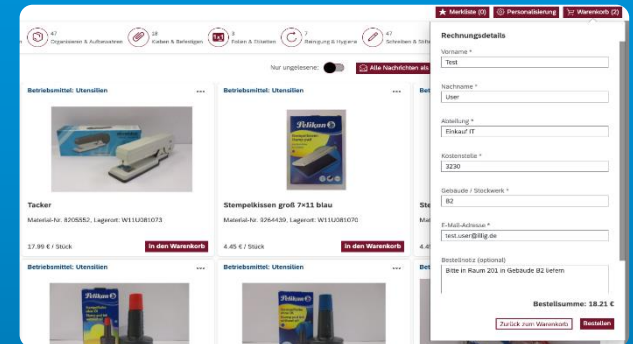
47 Organisieren & Aufbewahren
28 Kleben & Befestigen
9 Zählen & Schreiben
7 Reinigung & Hygiene
47 Schreiben & Sch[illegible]

Merkliste (0)
Personalisierung
Warenkorb (2)

Nur ungelesene:
Alle Nachrichten als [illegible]

Betriebsmittel: Utensilien
...
Tacker
Material-Nr. 8205552, Lagerort: W11U081073
17.99 € / Stück
In den Warenkorb

Betriebsmittel: Utensilien
...
Pelikan
Stempelkissen groß 7×11 blau
Material-Nr. 9264429, Lagerort: W11U081070
4.45 € / Stück
In den Warenkorb

Betriebsmittel: Utensilien
Ste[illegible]

Betriebsmittel: Utensilien
...
Pelikan

Betriebsmittel: Utensilien
...
Pelikan

Rechnungsdetails

Vorname *
Test

Nachname *
User

Abteilung *
Einkauf IT

Kostenstelle *
3230

Gebäude / Stockwerk *
B2

E-Mail-Adresse *
test.user@lllg.de

Bestellnotiz (optional)
Bitte in Raum 201 in Gebäude B2 liefern

Bestellsumme: 18.21 €

Zurück zum Warenkorb
Bestellen